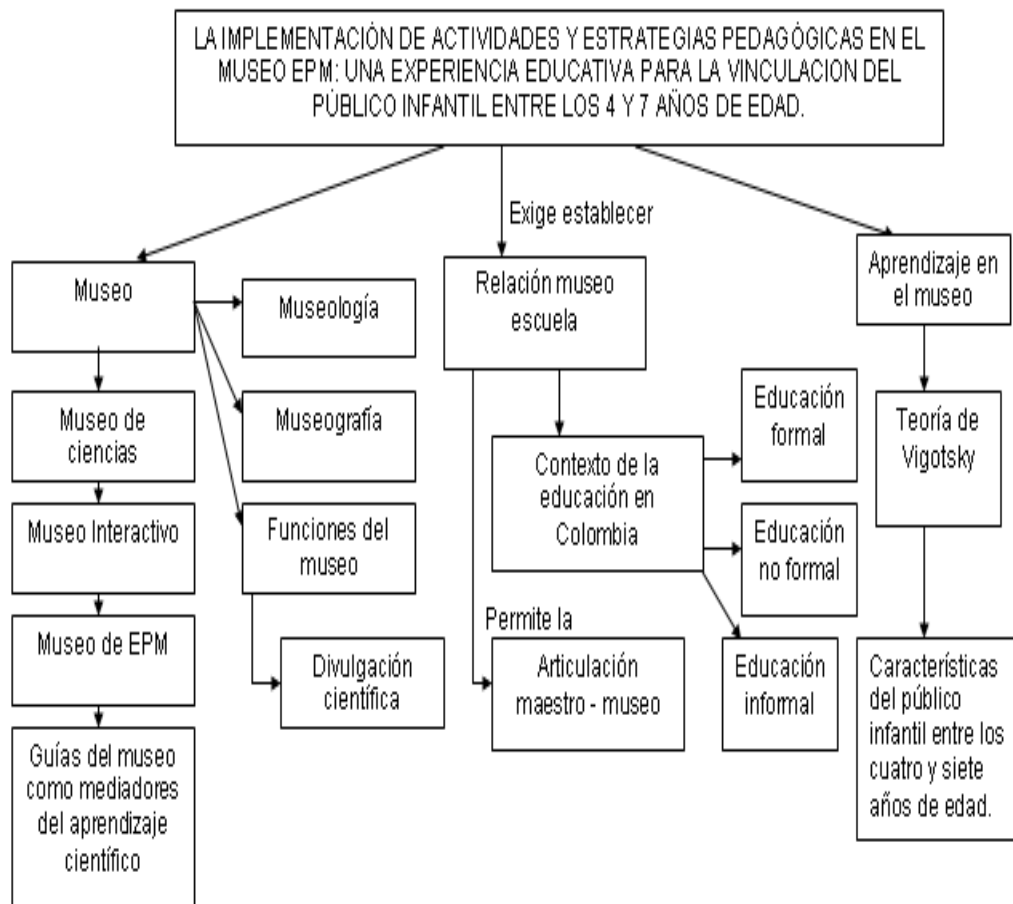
LA IMPLEMENTACIÓN DE ACTIVIDADES Y ESTRATEGIAS PEDAGÓGICAS EN EL MUSEO EPM: UNA EXPERIENCIA EDUCATIVA PARA LA VINCULACION DEL PÚBLICO INFANTIL ENTRE LOS 4 Y 7 AÑOS DE EDAD.

Exige establecer

Museo

Museología

Museografía

Funciones del museo

Divulgación científica

Museo de ciencias

Museo Interactivo

Museo de EPM

Guías del museo como mediadores del aprendizaje científico

Relación museo escuela

Contexto de la educación en Colombia

Educación formal

Educación no formal

Educación informal

Permite la

Articulación maestro - museo

Aprendizaje en el museo

Teoría de Vigotsky

Características del público infantil entre los cuatro y siete años de edad.